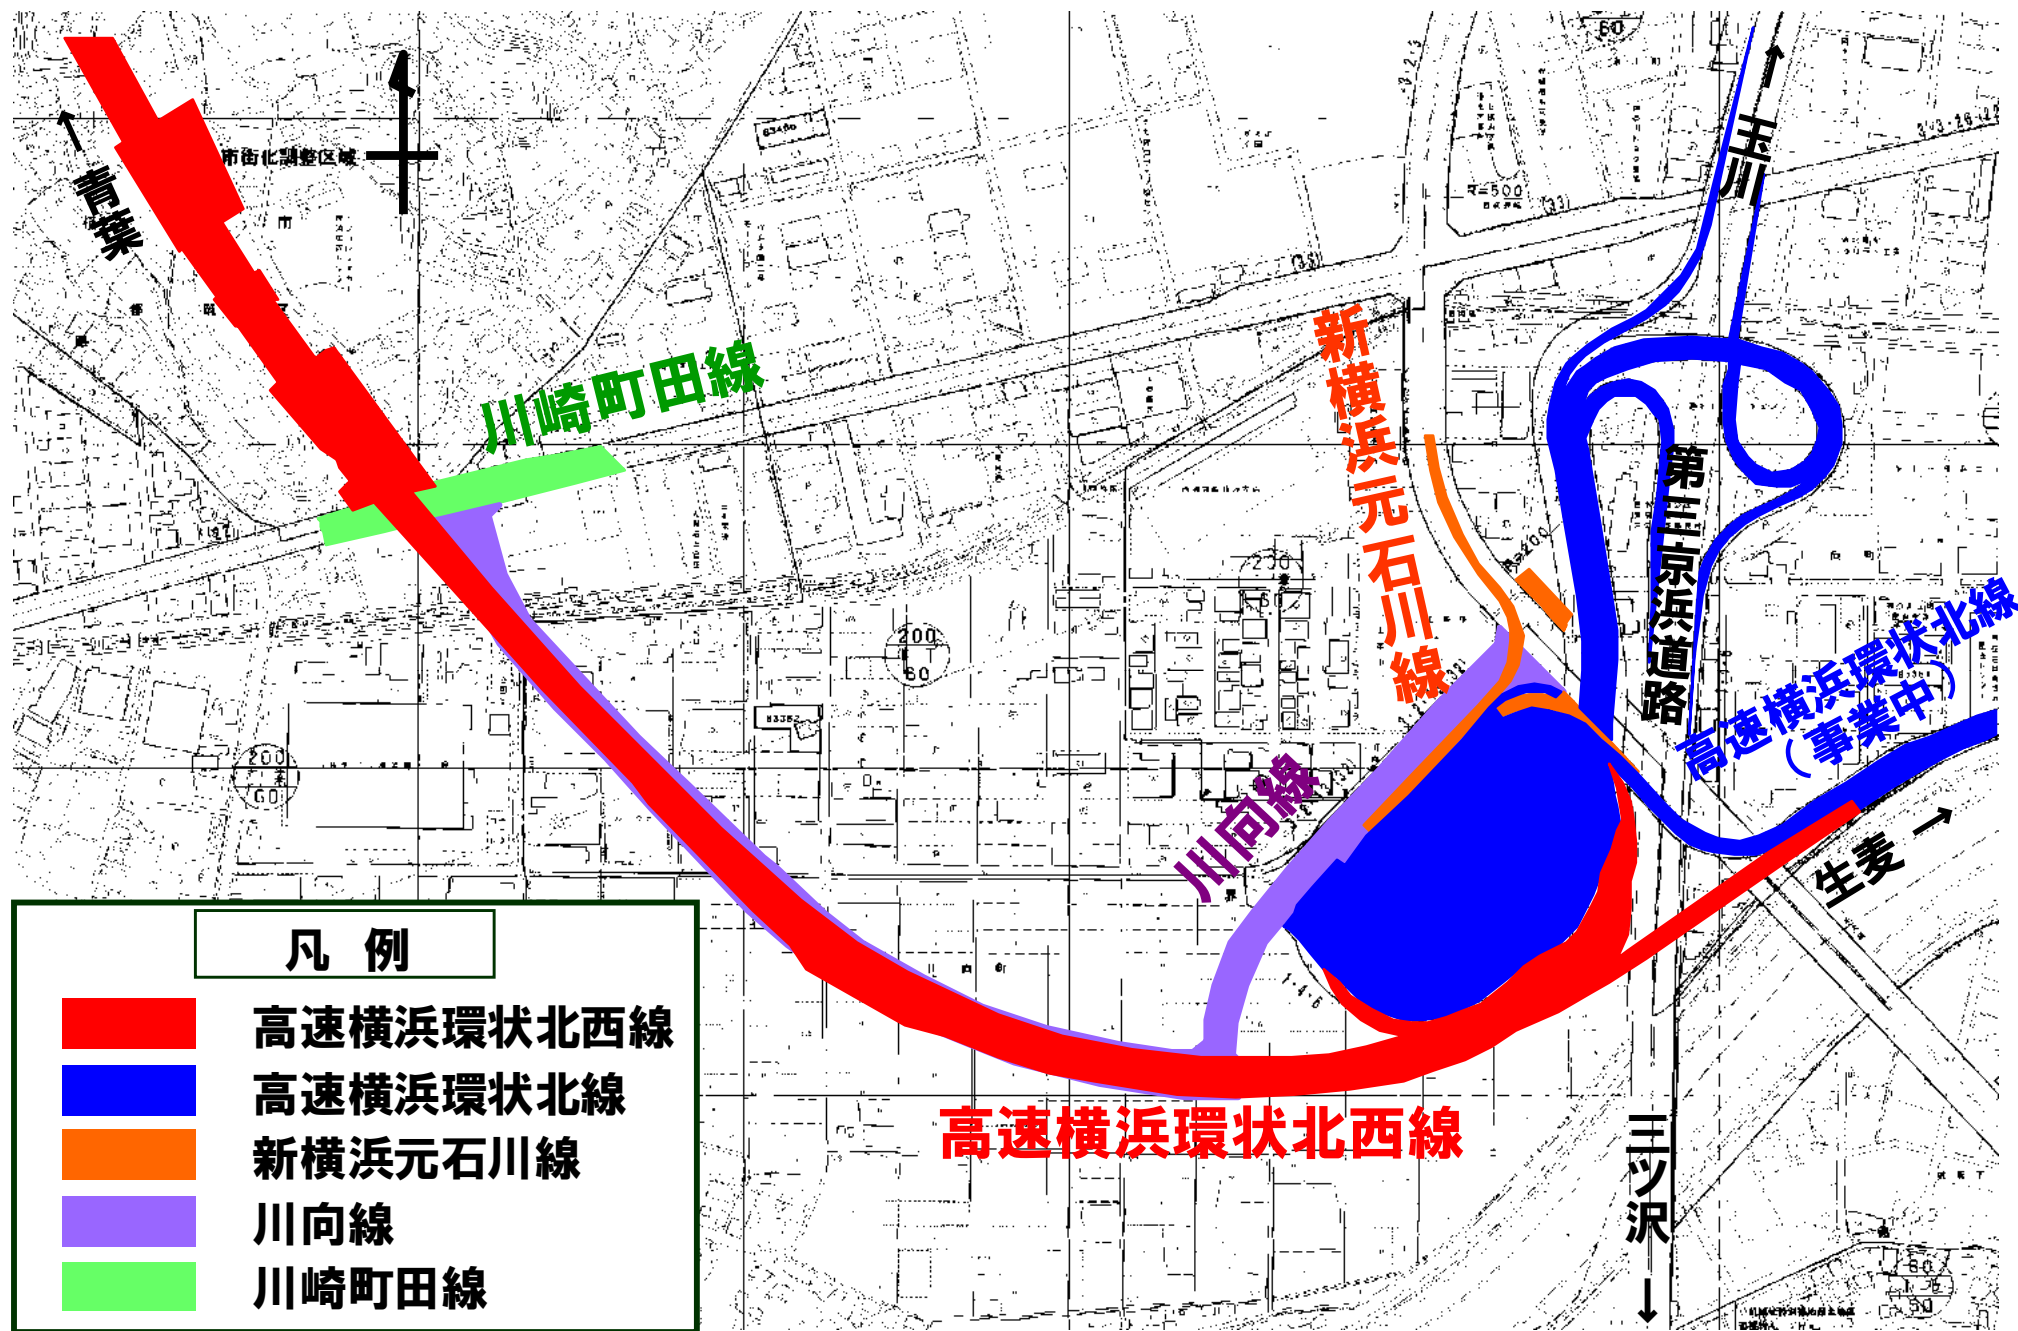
青葉

市街化調整区域

川崎町田線

新横浜元石川線

玉川

第三京浜道路

高速横浜環状北線（事業中）

川向線

生麦

高速横浜環状北西線

三ツ沢

200
60

200
60

200
60

凡　例

高速横浜環状北西線

高速横浜環状北線

新横浜元石川線

川向線

川崎町田線